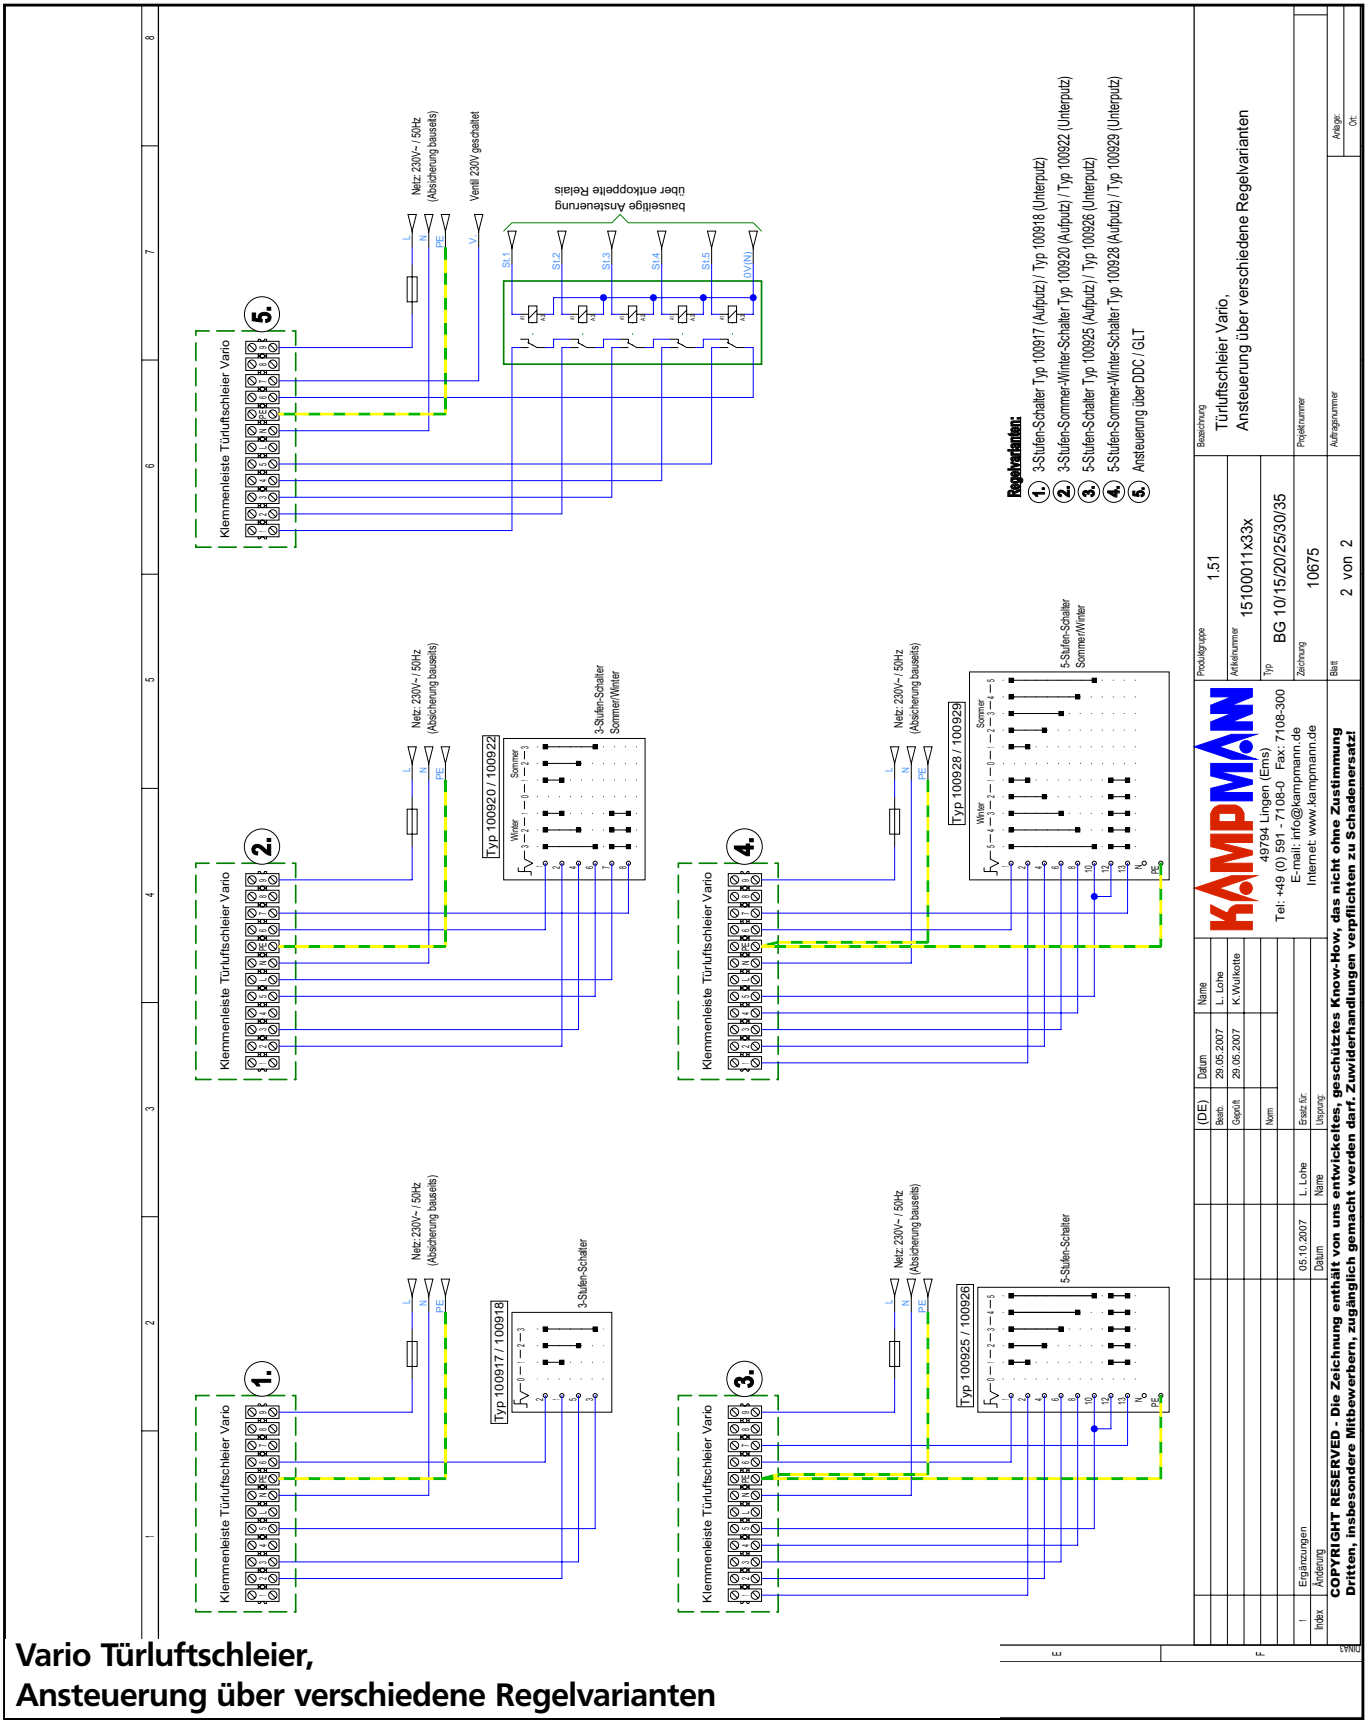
Vario Türluftschleier,
Ansteuerung über verschiedene Regelvarianten

Regelvarianten:
1. 3-Stufen-Schalter Typ 100917 (Aufputz) / Typ 100918 (Unterputz)
2. 3-Stufen-Sommer-Winter-Schalter Typ 100920 (Aufputz) / Typ 100922 (Unterputz)
3. 5-Stufen-Schalter Typ 100925 (Aufputz) / Typ 100926 (Unterputz)
4. 5-Stufen-Sommer-Winter-Schalter Typ 100928 (Aufputz) / Typ 100929 (Unterputz)
5. Ansteuerung über DDC / GLT

Klemmenleiste Türluftschleier Vario

Netz: 230V~ / 50Hz (Absicherung bauseits)

L N PE

Typ 100917 / 100918
3-Stufen-Schalter

Typ 100920 / 100922
3-Stufen-Schalter Sommer/Winter
Winter Sommer

Typ 100925 / 100926
5-Stufen-Schalter

Typ 100928 / 100929
5-Stufen-Schalter Sommer/Winter
Winter Sommer

Ventil 230V geschaltet
V
bauseitige Ansteuerung über entkoppelte Relais
St.1 St.2 St.3 St.4 St.5 0V(N)

1. 2. 3. 4. 5.

KAMPMANN
49794 Lingen (Ems)
Tel: +49 (0) 591 - 7108-0 Fax: 7108-300
E-mail: info@kampmann.de
Internet: www.kampmann.de

Produktgruppe 1.51
Artikelnummer 15100011x33x
Typ BG 10/15/20/25/30/35
Zeichnung 10675
Blatt 2 von 2
Bezeichnung Türluftschleier Vario, Ansteuerung über verschiedene Regelvarianten
Projektnummer
Auftragsnummer
Anlage:
Ort:

(DE) Datum Name
Bearb. 29.05.2007 L. Lohe
Geprüft 29.05.2007 K.Wulkotte
Norm
Ersatz für:
Ursprung:

1 Ergänzungen 05.10.2007 L. Lohe
Index Änderung Datum Name

COPYRIGHT RESERVED - Die Zeichnung enthält von uns entwickeltes, geschütztes Know-How, das nicht ohne Zustimmung Dritten, insbesondere Mitbewerbern, zugänglich gemacht werden darf. Zuwiderhandlungen verpflichten zu Schadenersatz!

1 2 3 4 5 6 7 8
E F
DINA3